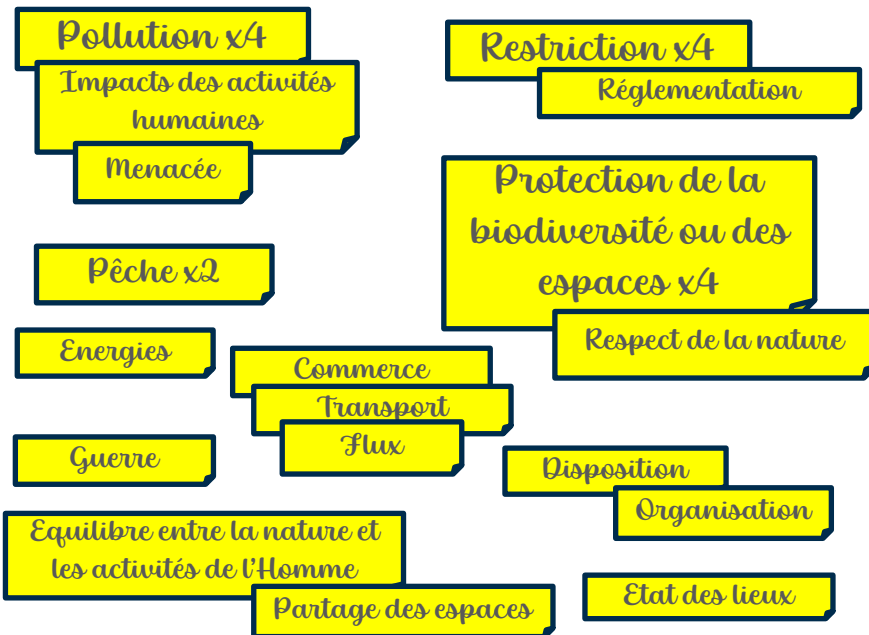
Pollution x4

Impacts des activités humaines

Menacée

Restriction x4

Réglementation

Protection de la biodiversité ou des espaces x4

Respect de la nature

Pêche x2

Energies

Commerce

Transport

Flux

Guerre

Disposition

Organisation

Equilibre entre la nature et les activités de l'Homme

Partage des espaces

Etat des lieux